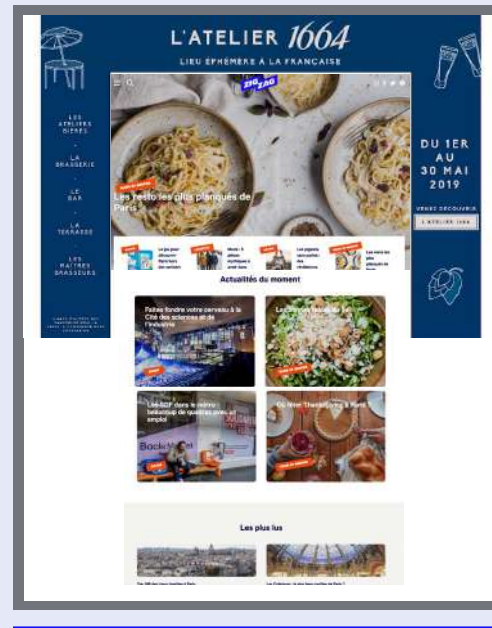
L'ATELIER 1664

LIEU EPHEMERE A LA FRANÇAISE

LES ATELIERS BIÈRES

LA BRASSERIE

LE BAR

LA TERRASSE

LES MAITRES BRASSEURS

DU 1ER AU 30 MAI 2019

VENEZ DECOUVRIR

L'ATELIER 1664

ZIG ZAG

Les resto les plus planqués de Paris

Actualités du moment

Faites fondre votre cerveau à la Cité des sciences et de l'industrie

Les SDF dans le métro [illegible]

Où fêter Thanksgiving à Paris

Les plus lus